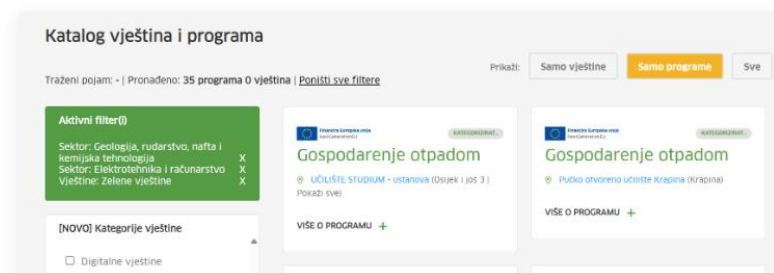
Katalog vještina i programa

Traženi pojam: - | Pronađeno: 35 programa 0 vještina | Poništi sve filtere

Prikaži: Samo vještine Samo programe Sve

Aktivni filter(i)

Sektor: Geologija, rudarstvo, nafta i kemijska tehnologija X
Sektor: Elektrotehnika i računarstvo X
Vještine: Zelene vještine X

[NOVO] Kategorije vještine

Digitalne vještine

Financira Europska unija

KATEGORIZIRAT...

Gospodarenje otpadom

UČILIŠTE STUDIUM - ustanova (Osijek i još 3 | Pokaži sve)

VIŠE O PROGRAMU +

Financira Europska unija

KATEGORIZIRAT...

Gospodarenje otpadom

Pučko otvoreno učilište Krapina (Krapina)

VIŠE O PROGRAMU +